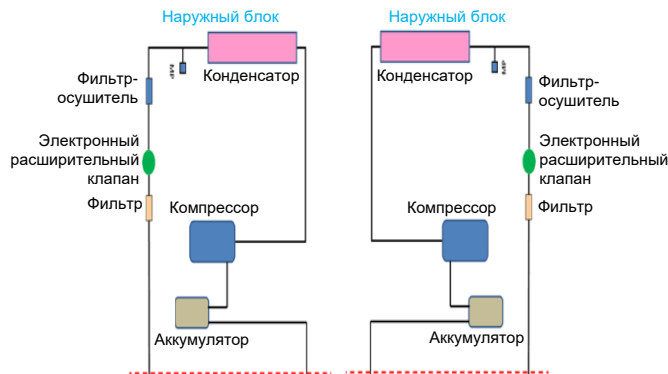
Наружный блок

Фильтр-осушитель

Конденсатор

Электронный расширительный клапан

Фильтр

Компрессор

Аккумулятор

Наружный блок

Конденсатор

Фильтр-осушитель

Электронный расширительный клапан

Компрессор

Фильтр

Аккумулятор